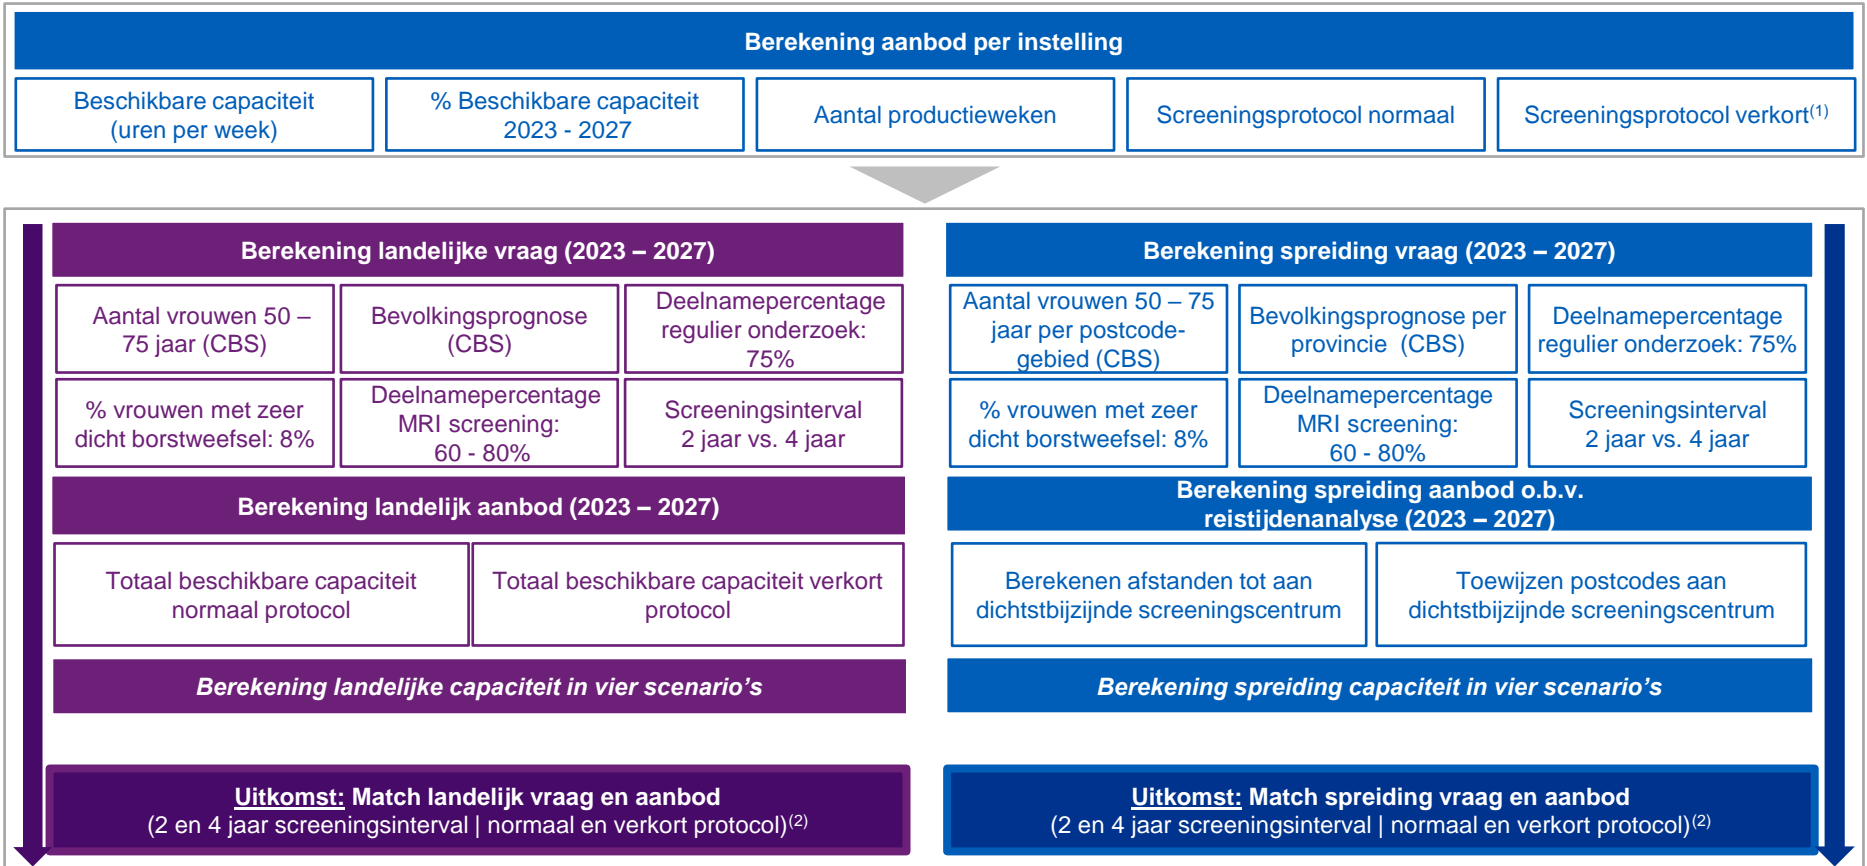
Berekening aanbod per instelling

Beschikbare capaciteit (uren per week)

% Beschikbare capaciteit 2023 - 2027

Aantal productieweken

Screeningsprotocol normaal

Screeningsprotocol verkort$^{(1)}$

Berekening landelijke vraag (2023 – 2027)

Aantal vrouwen 50 – 75 jaar (CBS)

Bevolkingsprognose (CBS)

Deelnamepercentage regulier onderzoek: 75%

% vrouwen met zeer dicht borstweefsel: 8%

Deelnamepercentage MRI screening: 60 - 80%

Screeningsinterval 2 jaar vs. 4 jaar

Berekening landelijk aanbod (2023 – 2027)

Totaal beschikbare capaciteit normaal protocol

Totaal beschikbare capaciteit verkort protocol

Berekening landelijke capaciteit in vier scenario's

Uitkomst: Match landelijk vraag en aanbod
(2 en 4 jaar screeningsinterval | normaal en verkort protocol)$^{(2)}$

Berekening spreiding vraag (2023 – 2027)

Aantal vrouwen 50 – 75 jaar per postcodegebied (CBS)

Bevolkingsprognose per provincie (CBS)

Deelnamepercentage regulier onderzoek: 75%

% vrouwen met zeer dicht borstweefsel: 8%

Deelnamepercentage MRI screening: 60 - 80%

Screeningsinterval 2 jaar vs. 4 jaar

Berekening spreiding aanbod o.b.v. reistijdenanalyse (2023 – 2027)

Berekenen afstanden tot aan dichtstbijzijnde screeningscentrum

Toewijzen postcodes aan dichtstbijzijnde screeningscentrum

Berekening spreiding capaciteit in vier scenario's

Uitkomst: Match spreiding vraag en aanbod
(2 en 4 jaar screeningsinterval | normaal en verkort protocol)$^{(2)}$